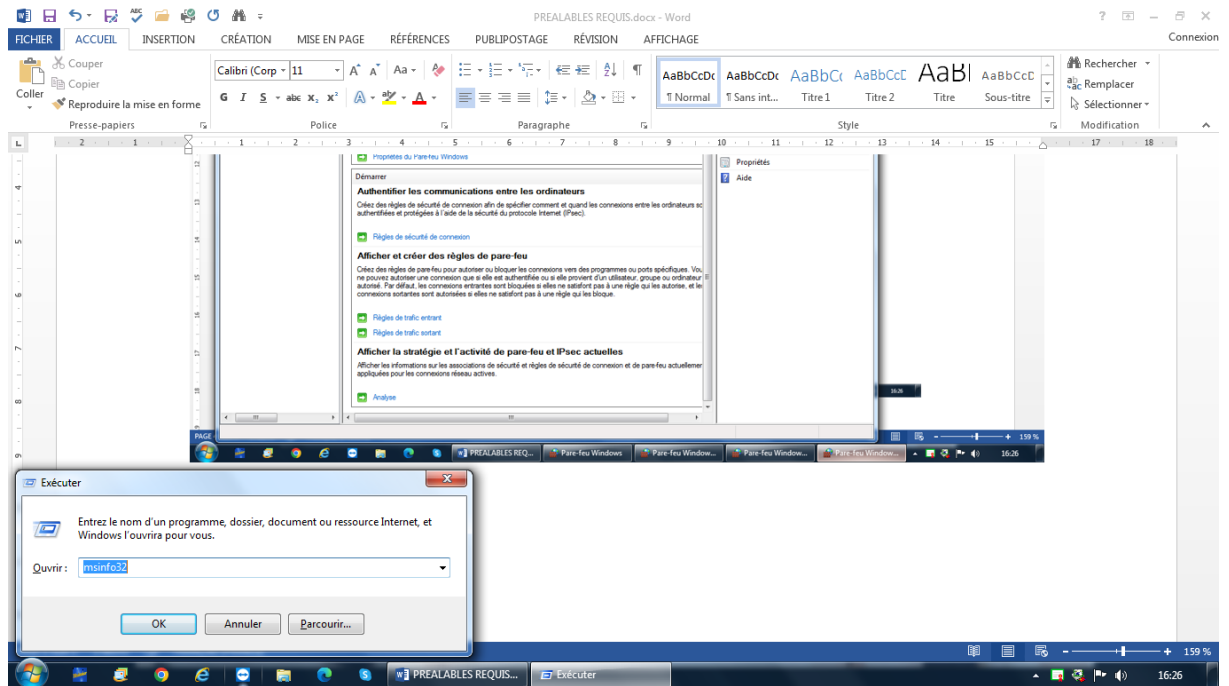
PREALABLES REQUIS.docx - Word

? – □ ×

FICHIER ACCUEIL INSERTION CRÉATION MISE EN PAGE RÉFÉRENCES PUBLIPOSTAGE RÉVISION AFFICHAGE Connexion

Couper
Copier
Coller
Reproduire la mise en forme
Presse-papiers

Calibri (Corp 11
G I S abc x₂ x²
Police

Paragraphe

AaBbCcDc ¶ Normal
AaBbCcDc ¶ Sans int...
AaBbC Titre 1
AaBbCcD Titre 2
AaBl Titre
AaBbCcD Sous-titre
Style

Rechercher
Remplacer
Sélectionner
Modification

Propriétés du Pare-feu Windows

Démarrer

Authentifier les communications entre les ordinateurs

Créez des règles de sécurité de connexion afin de spécifier comment et quand les connexions entre les ordinateurs sont authentifiées et protégées à l'aide de la sécurité du protocole Internet (IPsec).

Règles de sécurité de connexion

Afficher et créer des règles de pare-feu

Créez des règles de pare-feu pour autoriser ou bloquer les connexions vers des programmes ou ports spécifiques. Vous ne pouvez autoriser une connexion que si elle est authentifiée ou si elle provient d'un utilisateur, groupe ou ordinateur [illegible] autorisé. Par défaut, les connexions entrantes sont bloquées si elles ne satisfont pas à une règle qui les autorise, et les connexions sortantes sont autorisées si elles ne satisfont pas à une règle qui les bloque.

Règles de trafic entrant
Règles de trafic sortant

Afficher la stratégie et l'activité de pare-feu et IPsec actuelles

Afficher les informations sur les associations de sécurité et règles de sécurité de connexion et de pare-feu actuellement appliquées pour les connexions réseau actives.

Analyse

Propriétés
Aide

16:26

PAGE

159 %

PREALABLES REQ... Pare-feu Windows Pare-feu Window... Pare-feu Window... Pare-feu Window... 16:26

Exécuter

Entrez le nom d'un programme, dossier, document ou ressource Internet, et Windows l'ouvrira pour vous.

Ouvrir : msinfo32

OK Annuler Parcourir...

159 %

PREALABLES REQUIS... Exécuter 16:26